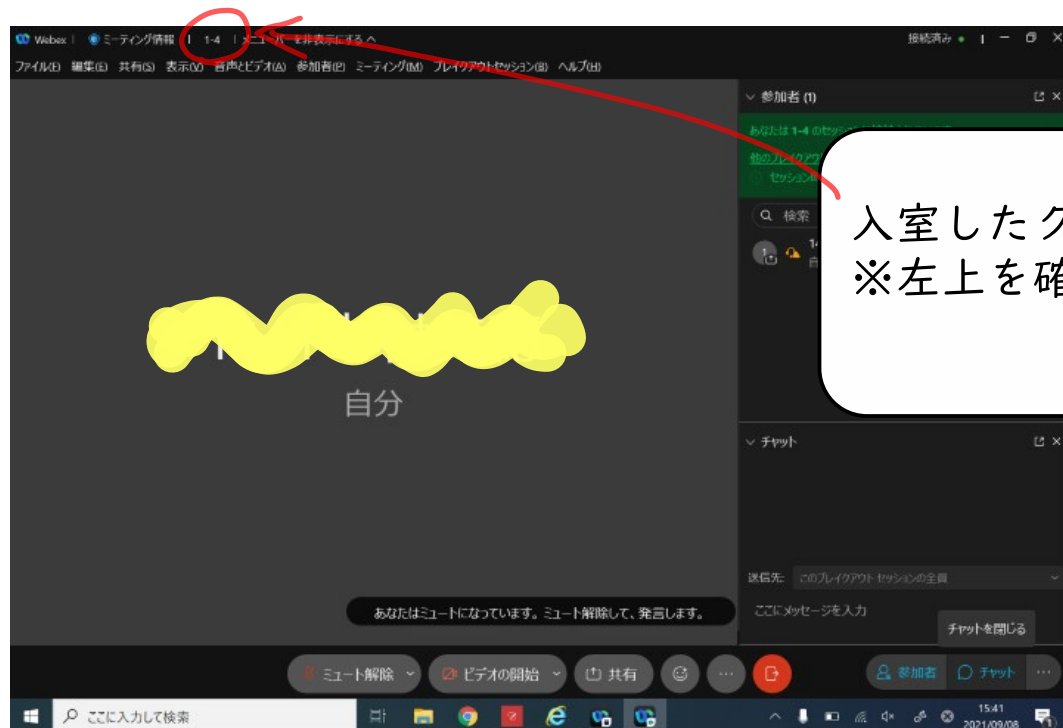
Webex | ミーティング情報 | 1-4 | メニュー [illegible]を非表示にする ^

接続済み ● | — ⧉ ✕

ファイル(F) 編集(E) 共有(S) 表示(V) 音声とビデオ(A) 参加者(P) ミーティング(M) ブレイクアウトセッション(B) ヘルプ(H)

参加者 (1)

あなたは 1-4 のセッション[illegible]

他のブレイクアウ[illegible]

セッション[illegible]

検索

14 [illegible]

自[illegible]

入室したグ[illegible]
※左上を確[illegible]

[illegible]

自分

チャット

送信先: このブレイクアウト セッションの全員

ここにメッセージを入力

チャットを閉じる

あなたはミュートになっています。ミュート解除して、発言します。

ミュート解除

ビデオの開始

共有

参加者

チャット

ここに入力して検索

15:41
2021/09/08